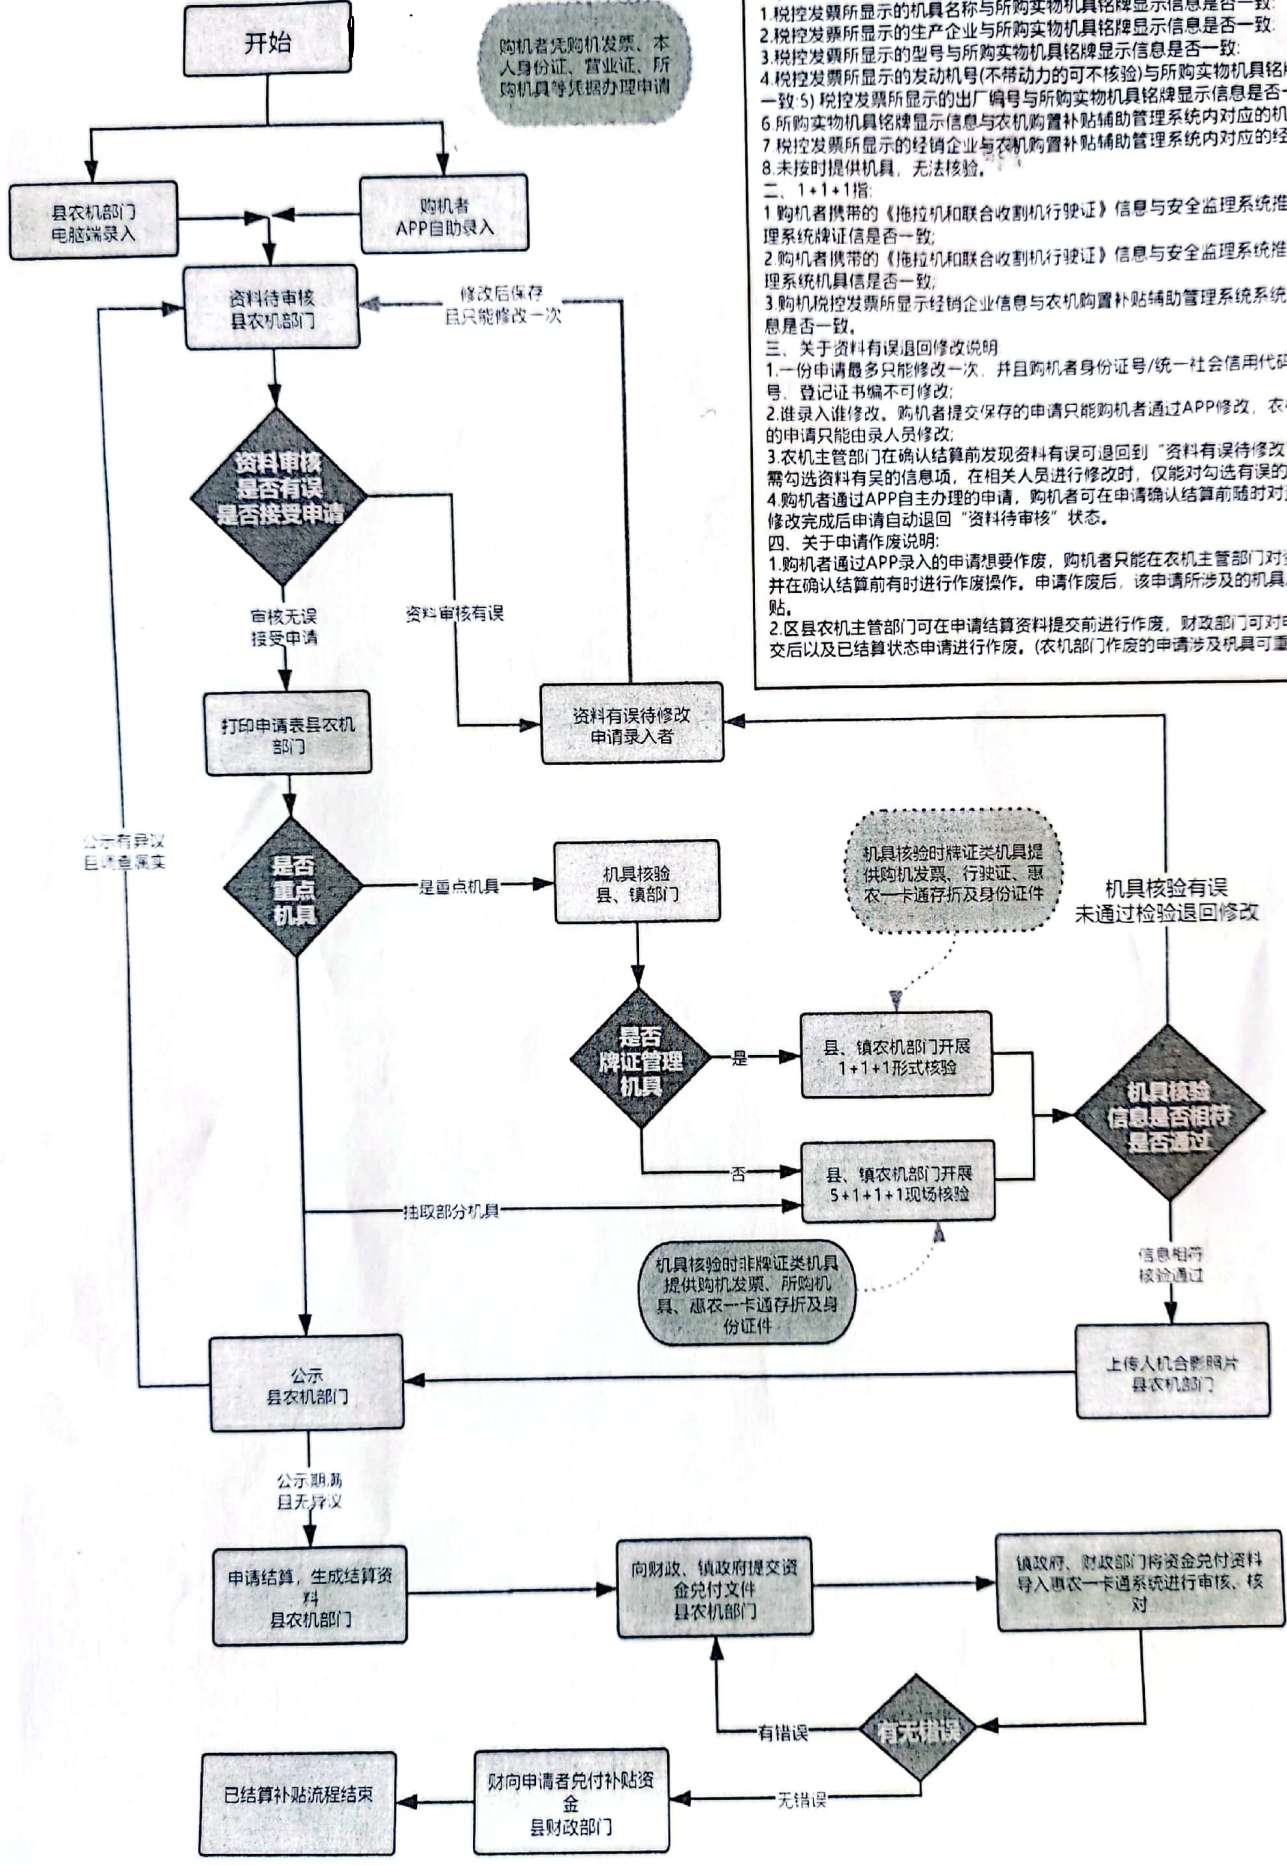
开始

购机者凭购机发票、本人身份证、营业证、所购机具等凭据办理申请

1.税控发票所显示的机具名称与所购实物机具铭牌显示信息是否一致;
2.税控发票所显示的生产企业与所购实物机具铭牌显示信息是否一致;
3.税控发票所显示的型号与所购实物机具铭牌显示信息是否一致;
4.税控发票所显示的发动机号(不带动力的可不核验)与所购实物机具铭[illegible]一致;5) 税控发票所显示的出厂编号与所购实物机具铭牌显示信息是否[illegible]
6.所购实物机具铭牌显示信息与农机购置补贴辅助管理系统内对应的机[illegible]
7.税控发票所显示的经销企业与农机购置补贴辅助管理系统内对应的经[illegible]
8.未按时提供机具,无法核验。
二、1+1+1指:
1.购机者携带的《拖拉机和联合收割机行驶证》信息与安全监理系统推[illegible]理系统牌证信息是否一致;
2.购机者携带的《拖拉机和联合收割机行驶证》信息与安全监理系统推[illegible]理系统机具信息是否一致;
3.购机税控发票所显示经销企业信息与农机购置补贴辅助管理系统系统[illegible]息是否一致。
三、关于资料有误退回修改说明
1.一份申请最多只能修改一次,并且购机者身份证号/统一社会信用代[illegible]号、登记证书编不可修改;
2.谁录入谁修改。购机者提交保存的申请只能购机者通过APP修改,农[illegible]的申请只能由录入人员修改;
3.农机主管部门在确认结算前发现资料有误可退回到"资料有误待修改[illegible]需勾选资料有误的信息项,在相关人员进行修改时,仅能对勾选有误的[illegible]
4.购机者通过APP自主办理的申请,购机者可在申请确认结算前随时对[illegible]修改完成后申请自动退回"资料待审核"状态。
四、关于申请作废说明:
1.购机者通过APP录入的申请想要作废,购机者只能在农机主管部门对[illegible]并在确认结算前有时进行作废操作。申请作废后,该申请所涉及的机具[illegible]贴。
2.区县农机主管部门可在申请结算资料提交前进行作废,财政部门可对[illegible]交后以及已结算状态申请进行作废。(农机部门作废的申请涉及机具可重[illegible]

县农机部门电脑端录入

购机者APP自助录入

资料待审核县农机部门

修改后保存且只能修改一次

资料审核是否有误是否接受申请

审核无误接受申请

资料审核有误

打印申请表县农机部门

资料有误待修改申请录入者

公示有异议且调查属实

是否重点机具

是重点机具

机具核验县、镇部门

机具核验时牌证类机具提供购机发票、行驶证、惠农一卡通存折及身份证件

机具核验有误未通过检验退回修改

是否牌证管理机具

是

县、镇农机部门开展1+1+1形式核验

否

县、镇农机部门开展5+1+1+1现场核验

机具核验信息是否相符是否通过

抽取部分机具

机具核验时非牌证类机具提供购机发票、所购机具、惠农一卡通存折及身份证件

信息相符核验通过

公示县农机部门

上传人机合影照片县农机部门

公示期满且无异议

申请结算,生成结算资料县农机部门

向财政、镇政府提交资金兑付文件县农机部门

镇政府、财政部门将资金兑付资料导入惠农一卡通系统进行审核、核对

有错误

有无错误

已结算补贴流程结束

财向申请者兑付补贴资金县财政部门

无错误